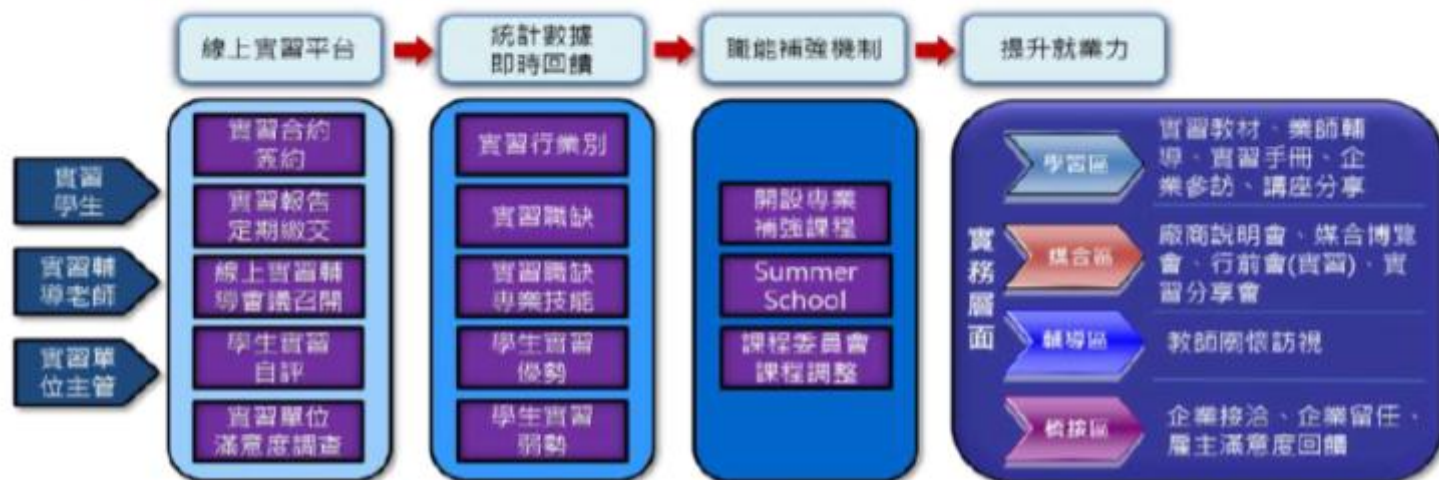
線上實習平台

統計數據即時回饋

職能補強機制

提升就業力

實習學生

實習輔導老師

實習單位主管

實習合約簽約

實習報告定期繳交

線上實習輔導會議召開

學生實習自評

實習單位滿意度調查

實習行業別

實習職缺

實習職缺專業技能

學生實習優勢

學生實習弱勢

開設專業補強課程

Summer School

課程委員會課程調整

實務層面

學習區

實習教材、業師輔導、實習手冊、企業參訪、講座分享

媒合區

廠商說明會、媒合博覽會、行前會(實習)、實習分享會

輔導區

教師關懷訪視

檢核區

企業接洽、企業留任、雇主滿意度回饋